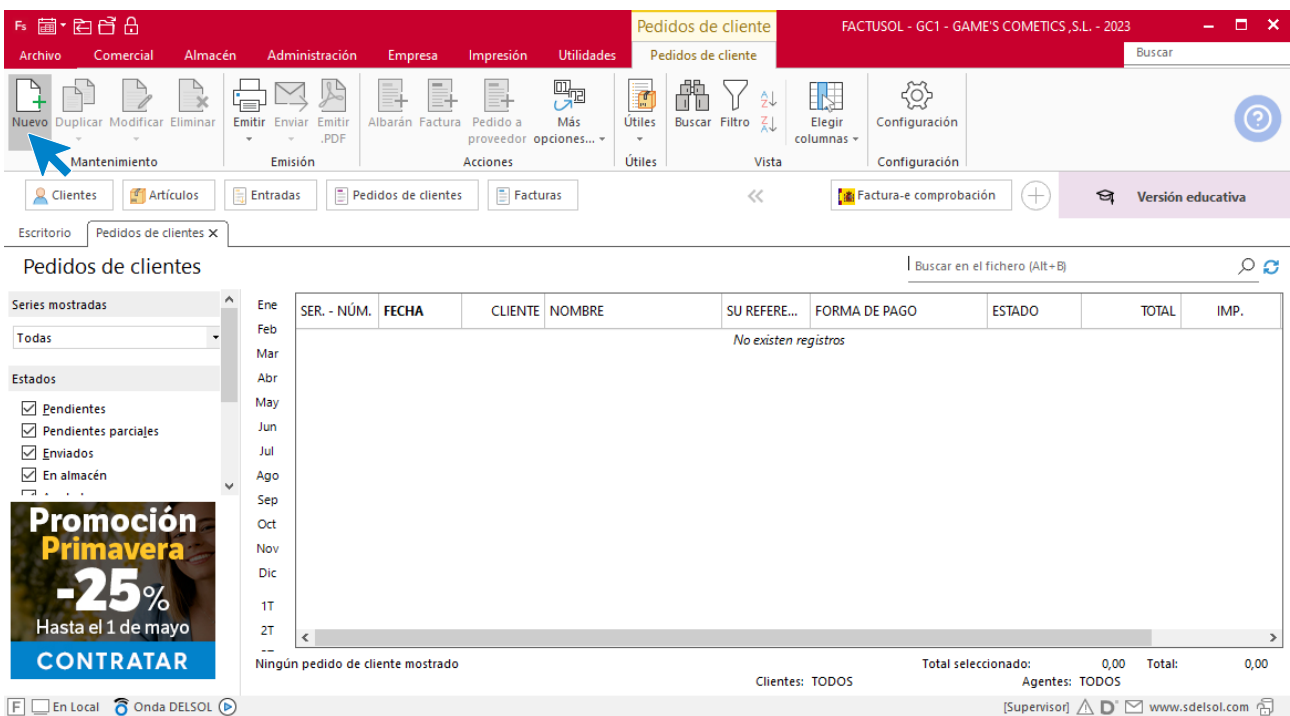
Fs

Pedidos de cliente

FACTUSOL - GC1 - GAME'S COMETICS ,S.L. - 2023

Archivo Comercial Almacén Administración Empresa Impresión Utilidades Pedidos de cliente

Buscar

Nuevo Duplicar Modificar Eliminar
Mantenimiento

Emitir Enviar Emitir .PDF
Emisión

Albarán Factura Pedido a proveedor Más opciones...
Acciones

Útiles
Útiles

Buscar Filtro Elegir columnas
Vista

Configuración
Configuración

Clientes Artículos Entradas Pedidos de clientes Facturas

Factura-e comprobación

Versión educativa

Escritorio Pedidos de clientes ×

Pedidos de clientes

Buscar en el fichero (Alt+B)

Series mostradas

Todas

Estados

Pendientes
Pendientes parciales
Enviados
En almacén

Promoción Primavera -25% Hasta el 1 de mayo CONTRATAR

Ene
Feb
Mar
Abr
May
Jun
Jul
Ago
Sep
Oct
Nov
Dic
1T
2T

| SER. - NÚM. | FECHA | CLIENTE | NOMBRE | SU REFERE... | FORMA DE PAGO | ESTADO | TOTAL | IMP. |
|---|---|---|---|---|---|---|---|---|
| | | | No existen registros | | | | | |

Ningún pedido de cliente mostrado

Total seleccionado: 0,00 Total: 0,00

Clientes: TODOS Agentes: TODOS

F En Local Onda DELSOL

[Supervisor] www.sdelsol.com